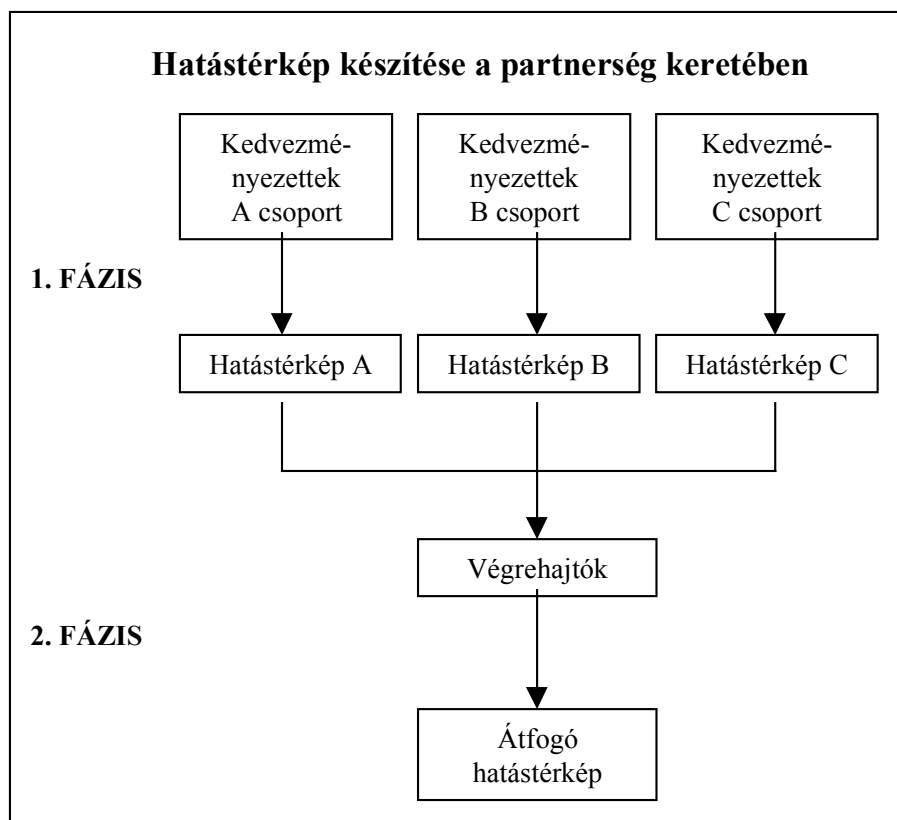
Hatástérkép készítése a partnerség keretében

Kedvezményezettek A csoport

Kedvezményezettek B csoport

Kedvezményezettek C csoport

1. FÁZIS

Hatástérkép A

Hatástérkép B

Hatástérkép C

Végrehajtók

2. FÁZIS

Átfogó hatástérkép